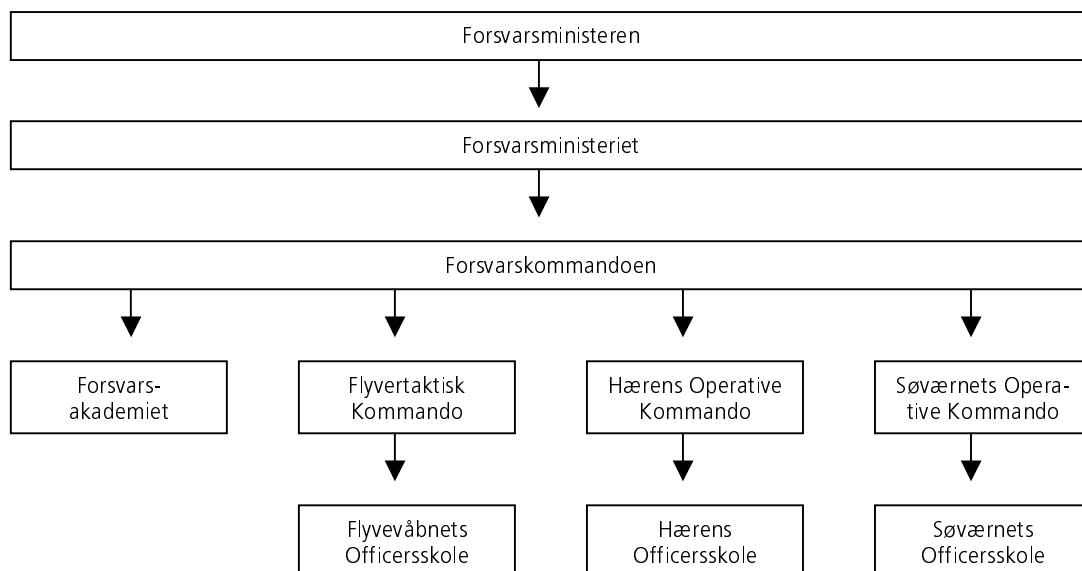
Forsvarsministeren

Forsvarsministeriet

Forsvarskommandoen

Forsvarsakademiet

Flyvertaktisk Kommando

Hærens Operative Kommando

Søværnets Operative Kommando

Flyvevåbnets Officersskole

Hærens Officersskole

Søværnets Officersskole